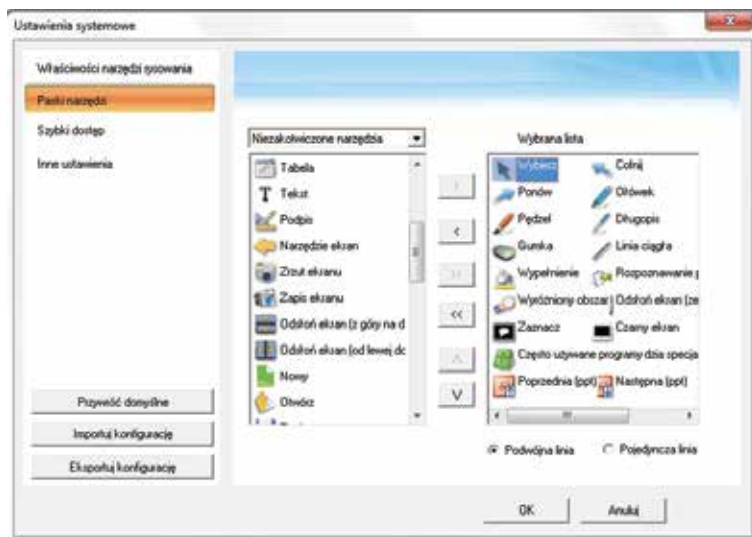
Ustawienia systemowe

Właściwości narzędzi rysowania
Paski narzędzi
Szybki dostęp
Inne ustawienia

Przywróć domyślne
Importuj konfigurację
Eksportuj konfigurację

Niezakotwiczone narzędzia

Tabela
Tekst
Podpis
Narzędzie ekran
Zrzut ekranu
Zapis ekranu
Odsłoń ekran (z góry na d
Odsłoń ekran (od lewej do
Nowy
Obwód

>
<
>>
<<
^
V

Wybrana lista

Wybierz
Cofnij
Ponów
Ołówek
Pędzel
Długopis
Gumka
Linia ciągła
Wypełnienie
Rozpoznawanie
Wyróżniony obszar
Odsłoń ekran (ze
Zaznacz
Czarny ekran
Często używane programy dla specja
Poprzednia (ppt)
Następna (ppt)

Podwójna linia
Pojedyncza linia

OK
Anuluj